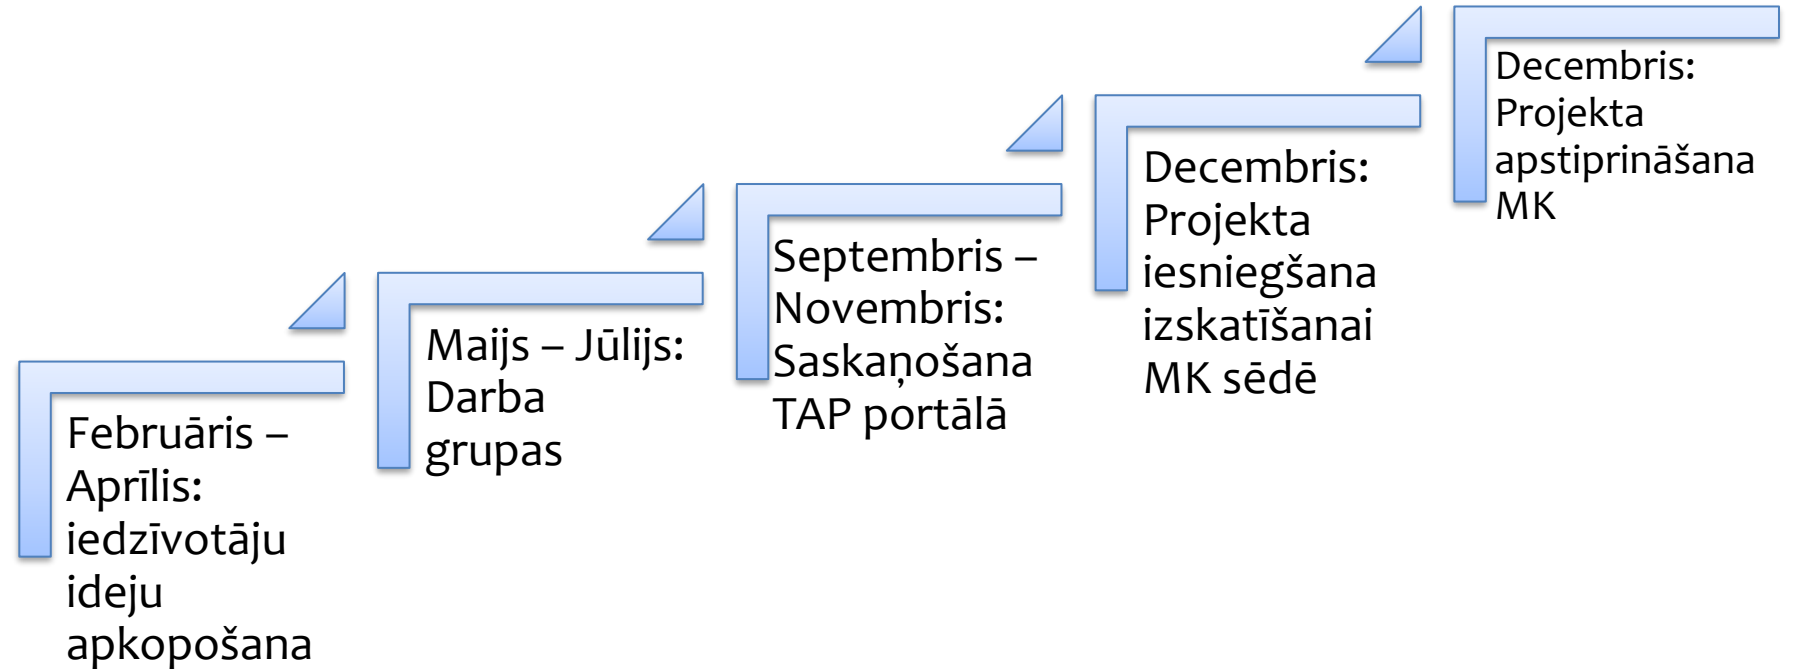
Februāris – Aprīlis: iedzīvotāju ideju apkopošana

Maijs – Jūlijs: Darba grupas

Septembris – Novembris: Saskaņošana TAP portālā

Decembris: Projekta iesniegšana izskatīšanai MK sēdē

Decembris: Projekta apstiprināšana MK